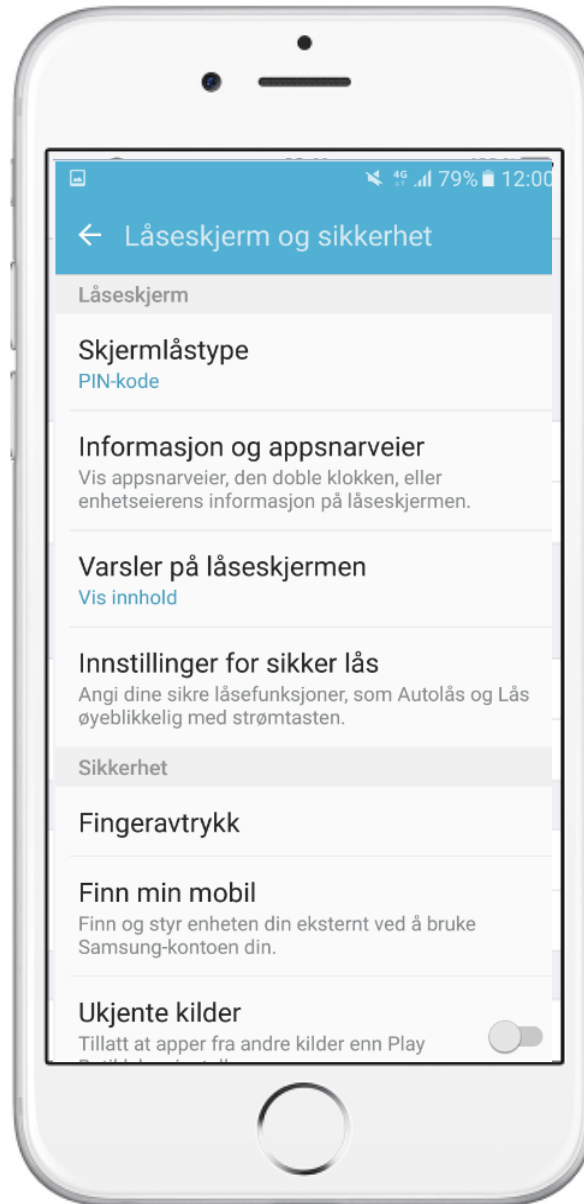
4G 79% 12:00

← Låseskjerm og sikkerhet

Låseskjerm

Skjermlåstype
PIN-kode

Informasjon og appsnarveier
Vis appsnarveier, den doble klokken, eller enhetseierens informasjon på låseskjermen.

Varsler på låseskjermen
Vis innhold

Innstillinger for sikker lås
Angi dine sikre låsefunksjoner, som Autolås og Lås øyeblikkelig med strømtasten.

Sikkerhet

Fingeravtrykk

Finn min mobil
Finn og styr enheten din eksternt ved å bruke Samsung-kontoen din.

Ukjente kilder
Tillatt at apper fra andre kilder enn Play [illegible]